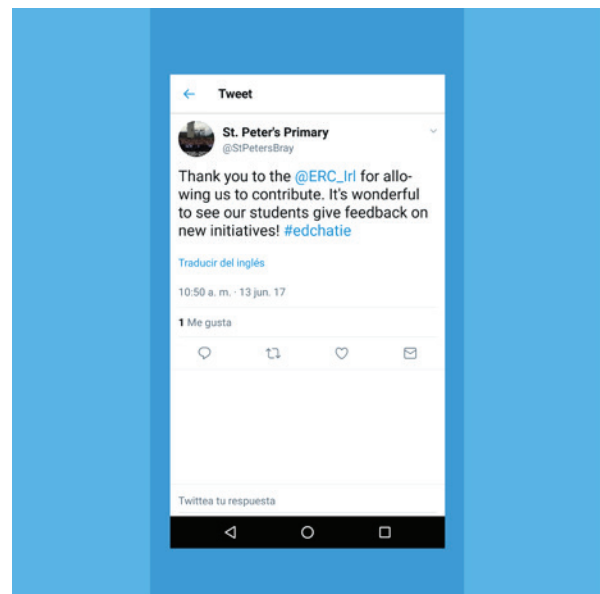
Tweet

St. Peter's Primary
@StPetersBray

Thank you to the @ERC_Irl for allowing us to contribute. It's wonderful to see our students give feedback on new initiatives! #edchatie

Traducir del inglés

10:50 a. m. · 13 jun. 17

1 Me gusta

Twittea tu respuesta